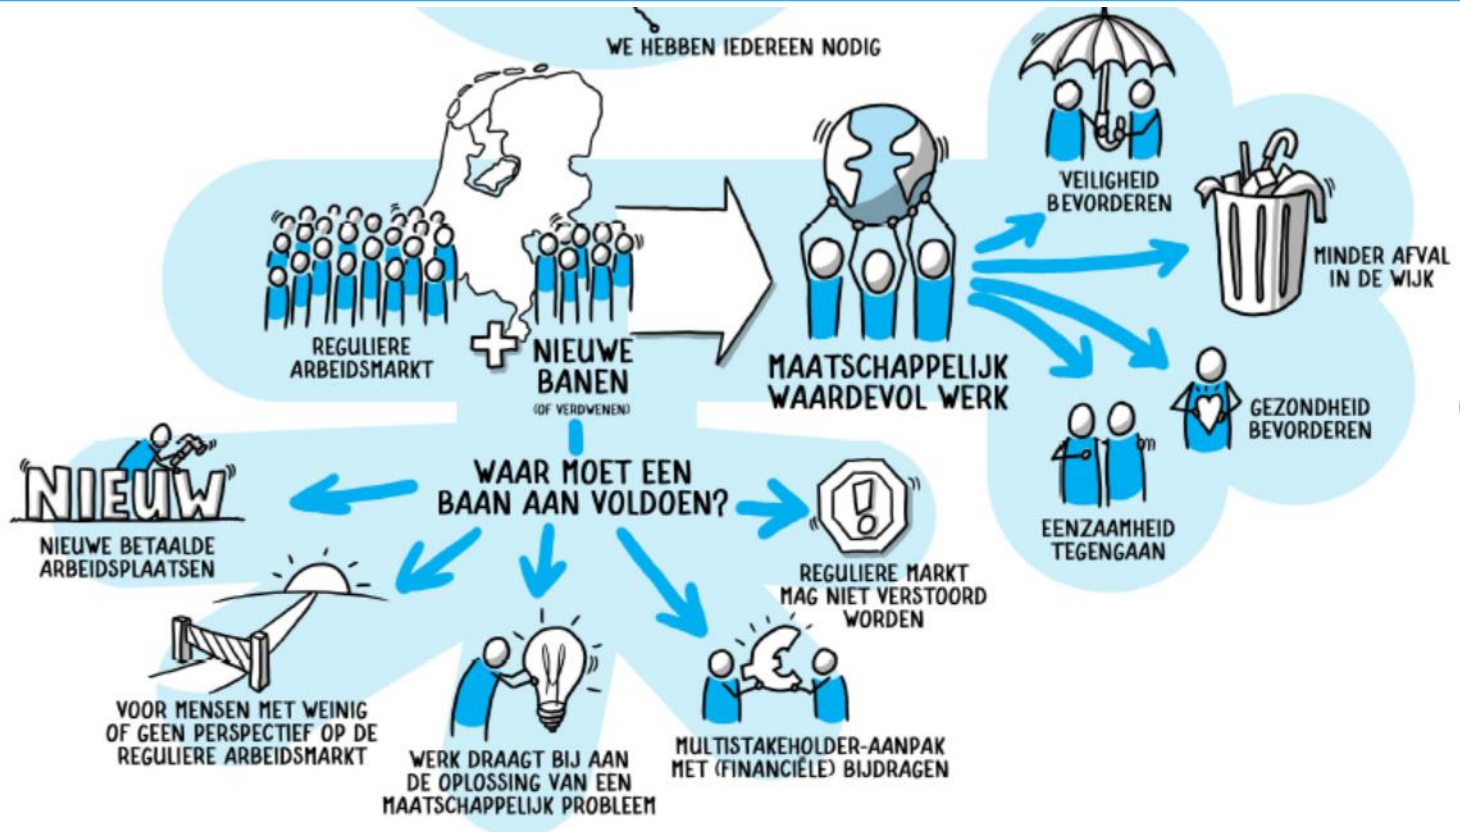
WE HEBBEN IEDEREEN NODIG

REGULIERE ARBEIDSMARKT

+ NIEUWE BANEN
(OF VERDWENEN)

MAATSCHAPPELIJK WAARDEVOL WERK

VEILIGHEID BEVORDEREN

MINDER AFVAL IN DE WIJK

GEZONDHEID BEVORDEREN

EENZAAMHEID TEGENGAAN

WAAR MOET EEN BAAN AAN VOLDOEN?

NIEUW

NIEUWE BETAALDE ARBEIDSPLAATSEN

REGULIERE MARKT MAG NIET VERSTOORD WORDEN

VOOR MENSEN MET WEINIG OF GEEN PERSPECTIEF OP DE REGULIERE ARBEIDSMARKT

WERK DRAAGT BIJ AAN DE OPLOSSING VAN EEN MAATSCHAPPELIJK PROBLEEM

MULTISTAKEHOLDER-AANPAK MET (FINANCIËLE) BIJDRAGEN